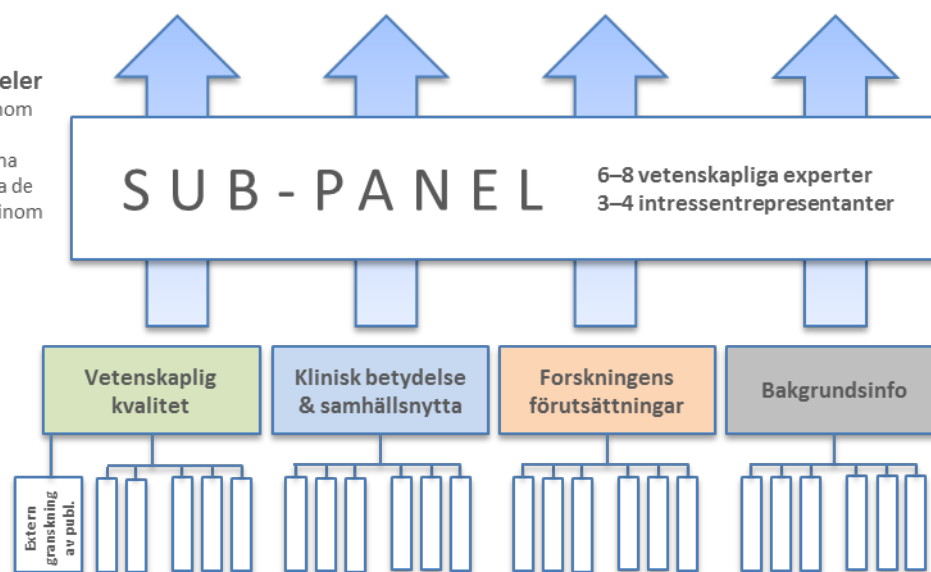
eler
nom

na
a de
inom

SUB-PANEL

6–8 vetenskapliga experter
3–4 intressentrepresentanter

Vetenskaplig kvalitet

Klinisk betydelse & samhällsnytta

Forskningens förutsättningar

Bakgrundsinfo

Extern granskning av publ.